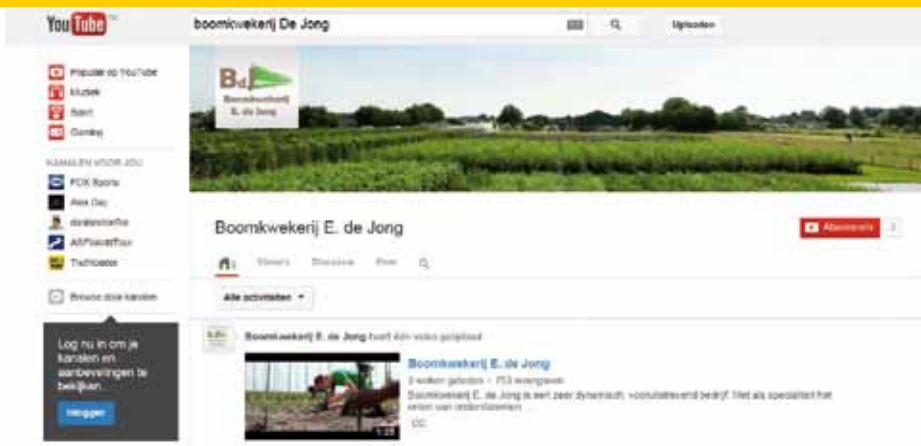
YouTube

boomkwekerij De Jong

Uploaden

Populair op YouTube
Muziek
Sport
Gaming

KANALEN VOOR JOU
FOX Sports
Alex Day
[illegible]
AllPlanetFour
Tschosser

Browse door kanalen

Log nu in om je kanalen en aanbevelingen te bekijken.

Inloggen

Bd
Boomkwekerij E. de Jong

Boomkwekerij E. de Jong

Abonneren

Video's Discussie Over

Alle activiteiten

Boomkwekerij E. de Jong heeft één video geüpload

Boomkwekerij E. de Jong
3 weken geleden · 753 weergaven
Boomkwekerij E. de Jong is een zeer dynamisch, vooruitstrevend bedrijf. Met als specialiteit het telen van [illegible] ...
CC

1:23